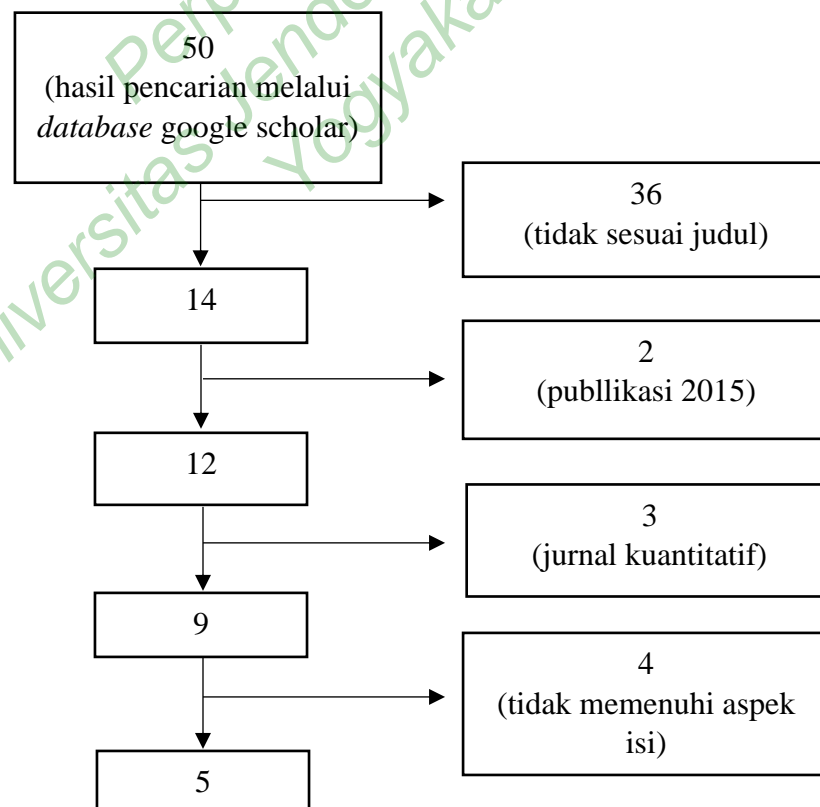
50
(hasil pencarian melalui *database* google scholar)

36
(tidak sesuai judul)

14

2
(publlikasi 2015)

12

3
(jurnal kuantitatif)

9

4
(tidak memenuhi aspek isi)

5

Perpustakaan Universitas Jenderal Yogyakarta